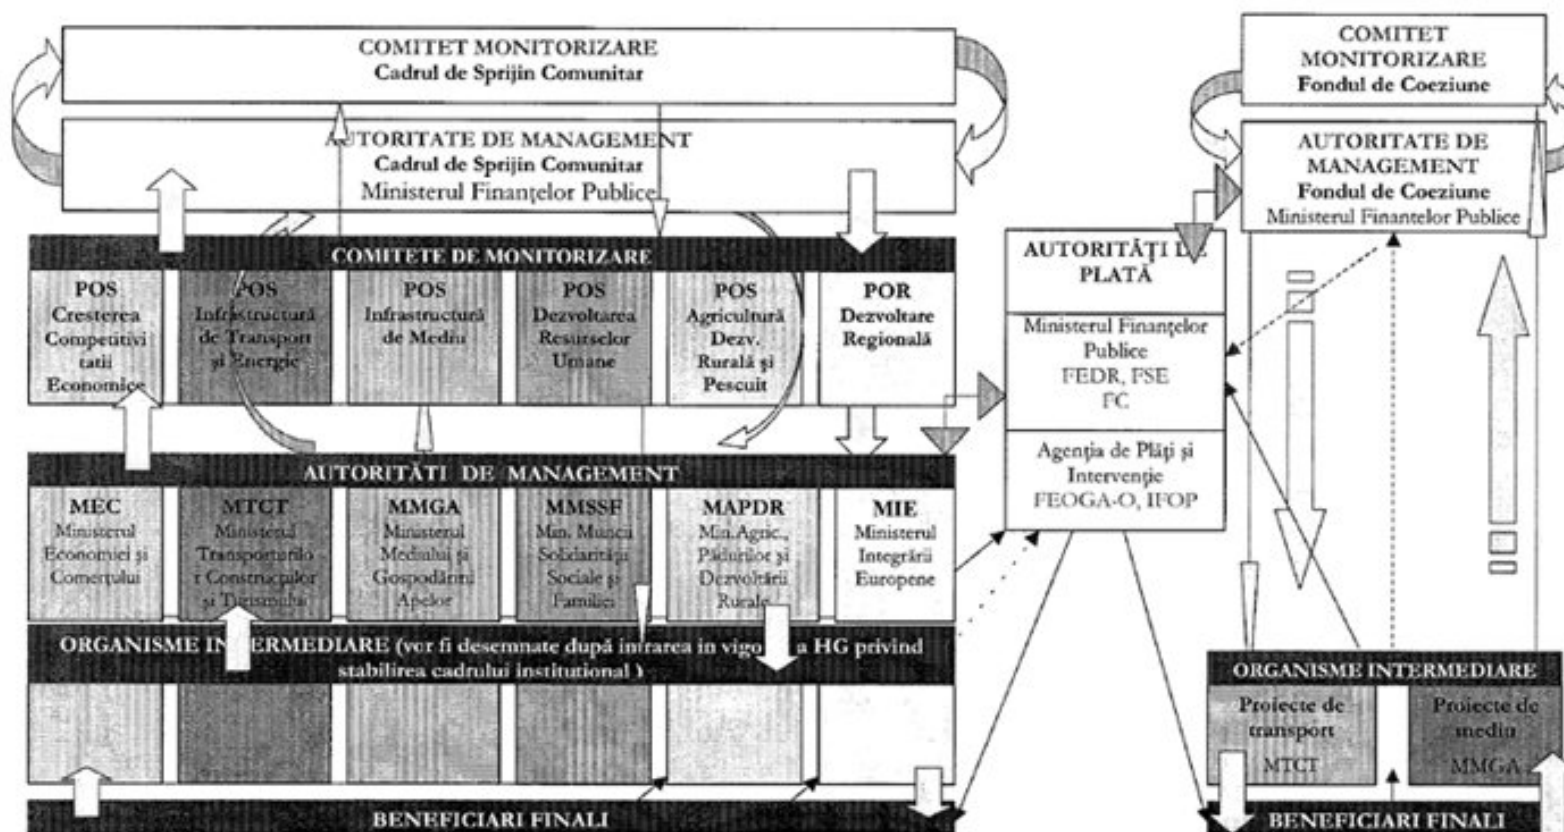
COMITET MONITORIZARE
Cadrul de Sprijin Comunitar

AUTORITATE DE MANAGEMENT
Cadrul de Sprijin Comunitar
Ministerul Finanţelor Publice

COMITETE DE MONITORIZARE

POS Cresterea Competitivitatii Economice

POS Infrastructură de Transport şi Energie

POS Infrastructură de Mediu

POS Dezvoltarea Resurselor Umane

POS Agricultură Dezv. Rurală şi Pescuit

POR Dezvoltare Regională

AUTORITĂŢI DE MANAGEMENT

MEC Ministerul Economiei şi Comerţului

MTCT Ministerul Transporturilor Construcţiilor şi Turismului

MMGA Ministerul Mediului şi Gospodăririi Apelor

MMSSF Min. Muncii Solidarităţii Sociale şi Familiei

MAPDR Min.Agric., Pădurilor şi Dezvoltării Rurale

MIE Ministerul Integrării Europene

ORGANISME INTERMEDIARE (vor fi desemnate după intrarea in vigo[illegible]a HG privind stabilirea cadrului institutional )

BENEFICIARI FINALI

AUTORITĂŢI DE PLATĂ

Ministerul Finanţelor Publice
FEDR, FSE
FC

Agenţia de Plăţi şi Intervenţie
FEOGA-O, IFOP

COMITET MONITORIZARE
Fondul de Coeziune

AUTORITATE DE MANAGEMENT
Fondul de Coeziune
Ministerul Finantelor Publice

ORGANISME INTERMEDIARE

Proiecte de transport
MTCT

Proiecte de mediu
MMGA

BENEFICIARI FINALI